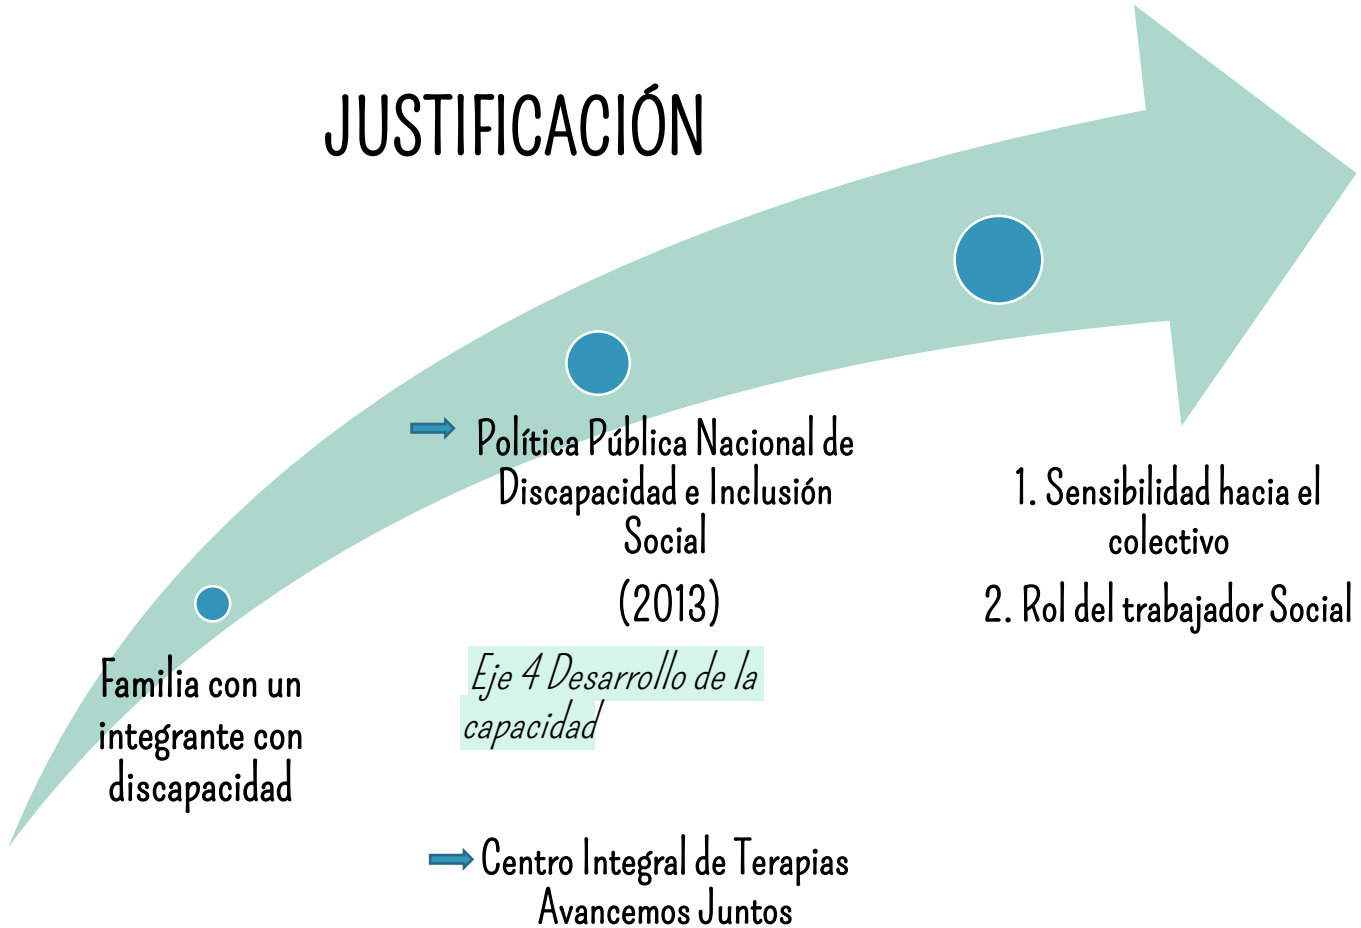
JUSTIFICACIÓN

Familia con un integrante con discapacidad

Política Pública Nacional de Discapacidad e Inclusión Social

(2013)

Eje 4 Desarrollo de la capacidad

Centro Integral de Terapias Avancemos Juntos

1. Sensibilidad hacia el colectivo

2. Rol del trabajador Social